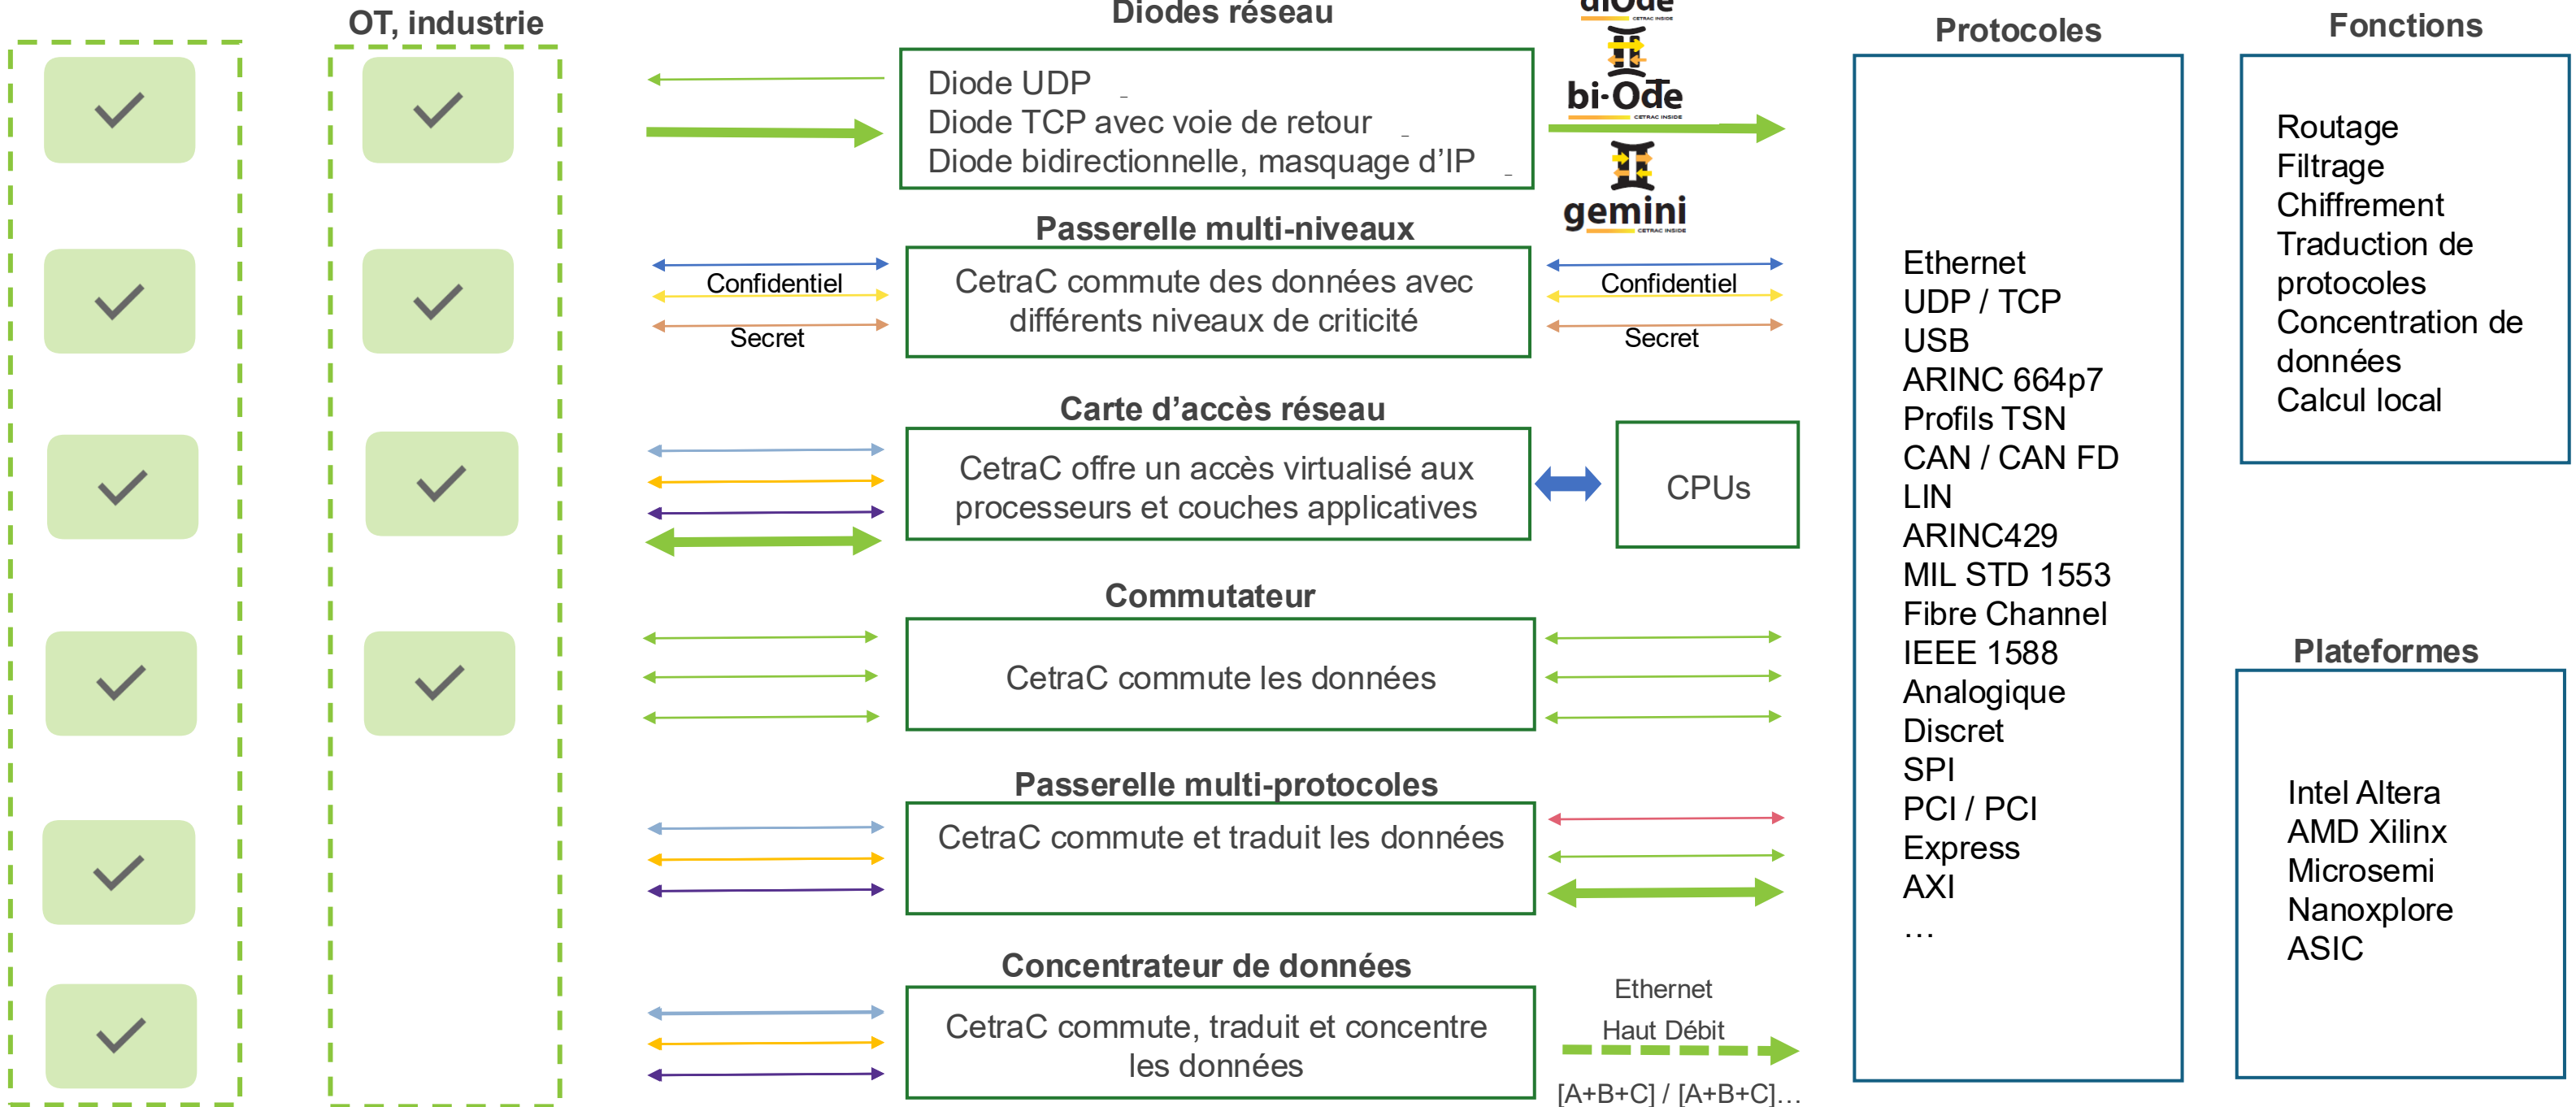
OT, industrie

Diodes réseau

Diode UDP
Diode TCP avec voie de retour
Diode bidirectionnelle, masquage d'IP

diode

bi-Ode

gemini

Passerelle multi-niveaux

Confidentiel
Secret

CetraC commute des données avec différents niveaux de criticité

Confidentiel
Secret

Carte d'accès réseau

CetraC offre un accès virtualisé aux processeurs et couches applicatives

CPUs

Commutateur

CetraC commute les données

Passerelle multi-protocoles

CetraC commute et traduit les données

Concentrateur de données

CetraC commute, traduit et concentre les données

Ethernet
Haut Débit

[A+B+C] / [A+B+C]…

Protocoles

Ethernet
UDP / TCP
USB
ARINC 664p7
Profils TSN
CAN / CAN FD
LIN
ARINC429
MIL STD 1553
Fibre Channel
IEEE 1588
Analogique
Discret
SPI
PCI / PCI Express
AXI
…

Fonctions

Routage
Filtrage
Chiffrement
Traduction de protocoles
Concentration de données
Calcul local

Plateformes

Intel Altera
AMD Xilinx
Microsemi
Nanoxplore
ASIC